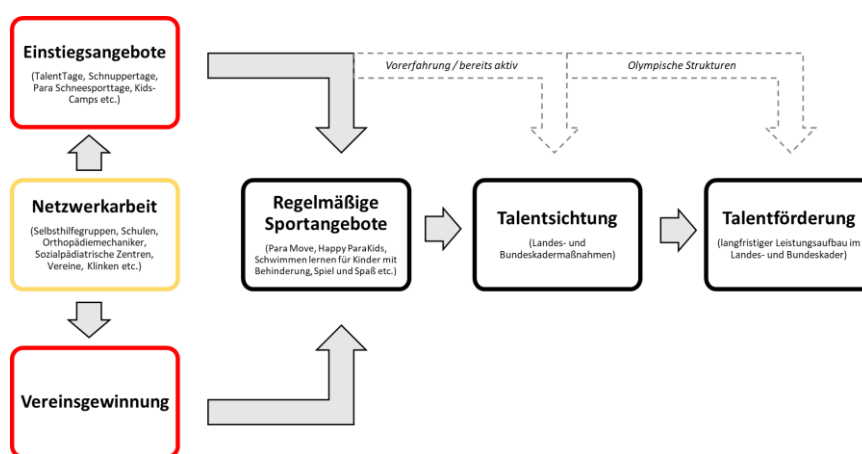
Einstiegsangebote

(TalentTage, Schnuppertage, Para Schneesporttage, Kids-Camps etc.)

Netzwerkarbeit

(Selbsthilfegruppen, Schulen, Orthopädiemechaniker, Sozialpädiatrische Zentren, Vereine, Klinken etc.)

Vereinsgewinnung

Vorerfahrung / bereits aktiv

Olympische Strukturen

Regelmäßige Sportangebote

(Para Move, Happy ParaKids, Schwimmen lernen für Kinder mit Behinderung, Spiel und Spaß etc.)

Talentsichtung

(Landes- und Bundeskadermaßnahmen)

Talentförderung

(langfristiger Leistungsaufbau im Landes- und Bundeskader)